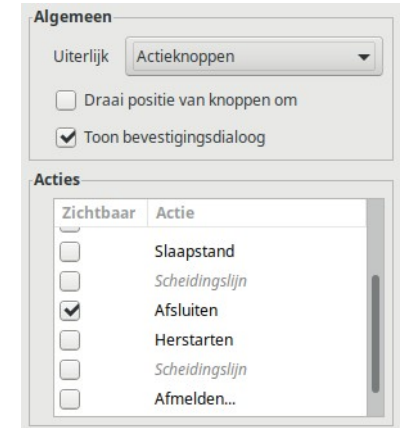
Algemeen

Uiterlijk Actieknoppen

Draai positie van knoppen om

Toon bevestigingsdialoog

Acties

| Zichtbaar | Actie |
|---|---|
| | Slaapstand |
| | Scheidingslijn |
| ✓ | Afsluiten |
| | Herstarten |
| | Scheidingslijn |
| | Afmelden... |